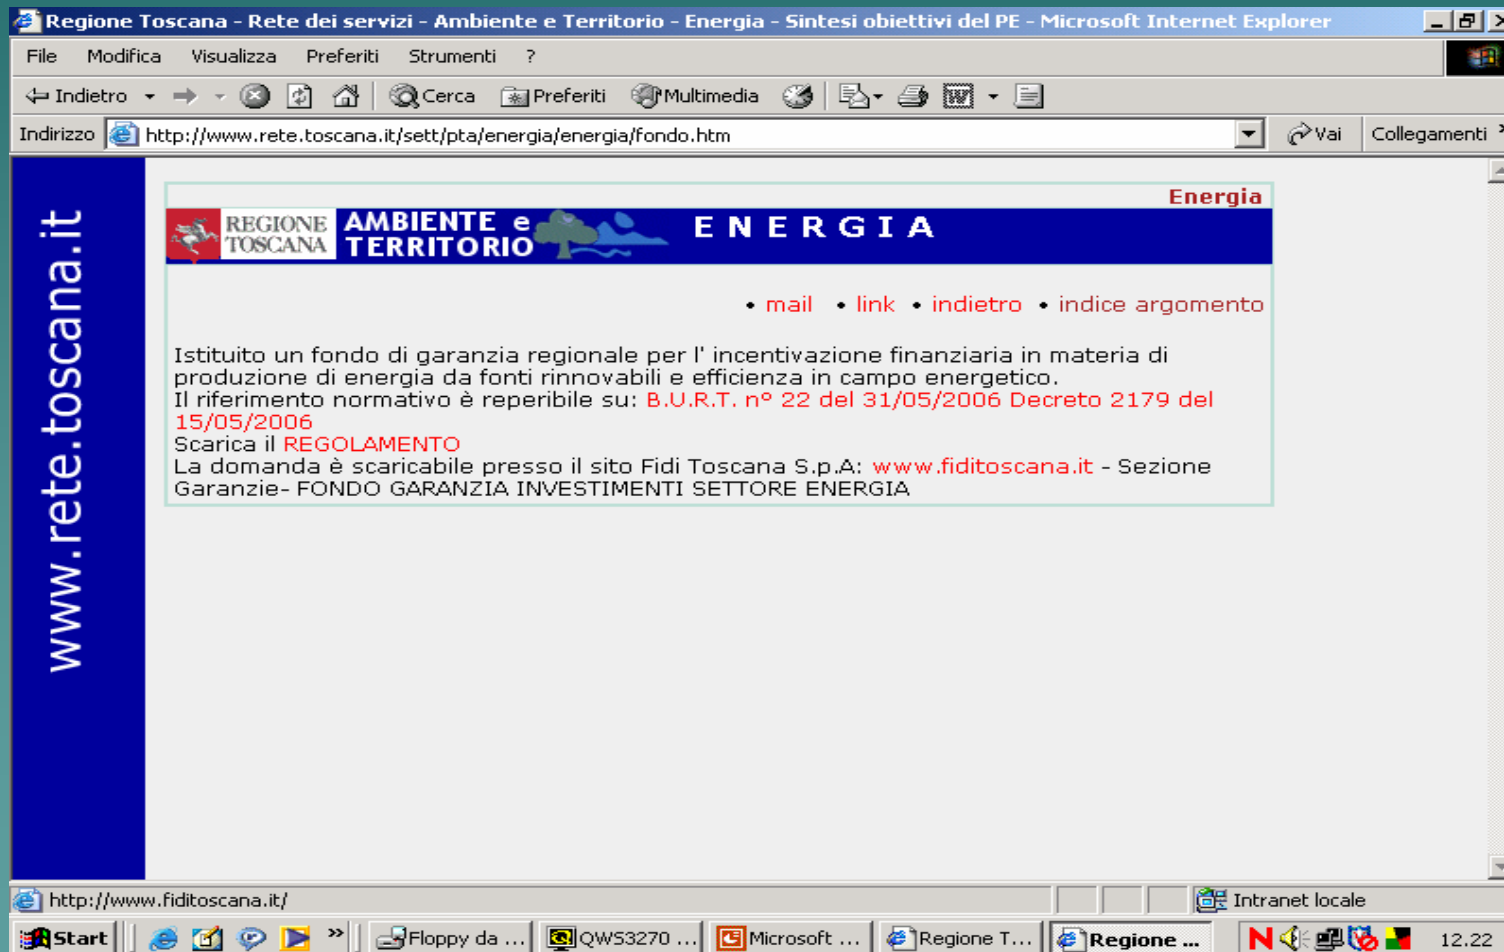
Regione Toscana - Rete dei servizi - Ambiente e Territorio - Energia - Sintesi obiettivi del PE - Microsoft Internet Explorer

File Modifica Visualizza Preferiti Strumenti ?

Indietro Cerca Preferiti Multimedia

Indirizzo http://www.rete.toscana.it/sett/pta/energia/energia/fondo.htm Vai Collegamenti

www.rete.toscana.it

Energia

REGIONE TOSCANA AMBIENTE e TERRITORIO ENERGIA

• mail • link • indietro • indice argomento

Istituito un fondo di garanzia regionale per l' incentivazione finanziaria in materia di produzione di energia da fonti rinnovabili e efficienza in campo energetico.
Il riferimento normativo è reperibile su: B.U.R.T. n° 22 del 31/05/2006 Decreto 2179 del 15/05/2006
Scarica il REGOLAMENTO
La domanda è scaricabile presso il sito Fidi Toscana S.p.A: www.fiditoscana.it - Sezione Garanzie- FONDO GARANZIA INVESTIMENTI SETTORE ENERGIA

http://www.fiditoscana.it/ Intranet locale

Start Floppy da ... QWS3270 ... Microsoft ... Regione T... Regione ... 12.22